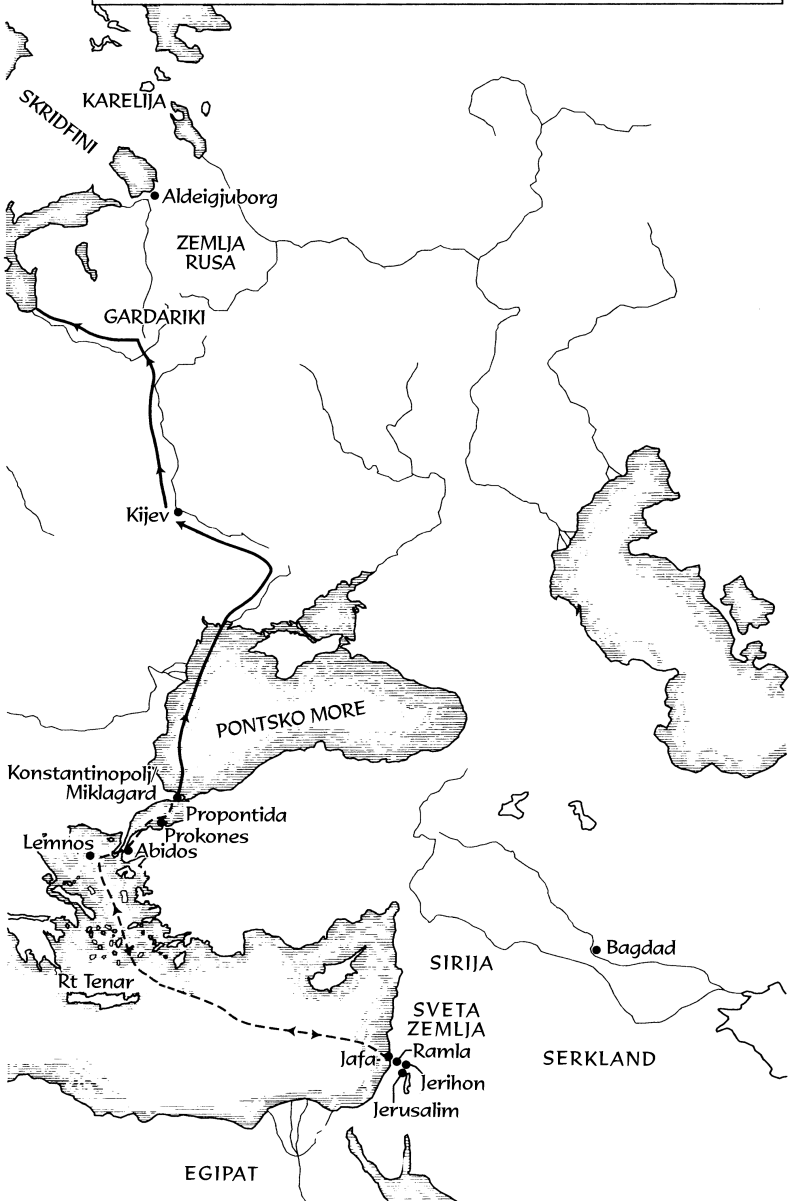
SKRIDFINI
KARELIJA
Aldeigjuborg
ZEMLJA RUSA
GARDARIKI
Kijev
PONTSKO MORE
Konstantinopolj/ Miklagard
Propontida
Prokones
Lemnos
Abidos
Rt Tenar
SIRIJA
Bagdad
SVETA ZEMLJA
Jafa
Ramla
Jerihon
Jerusalim
SERKLAND
EGIPAT